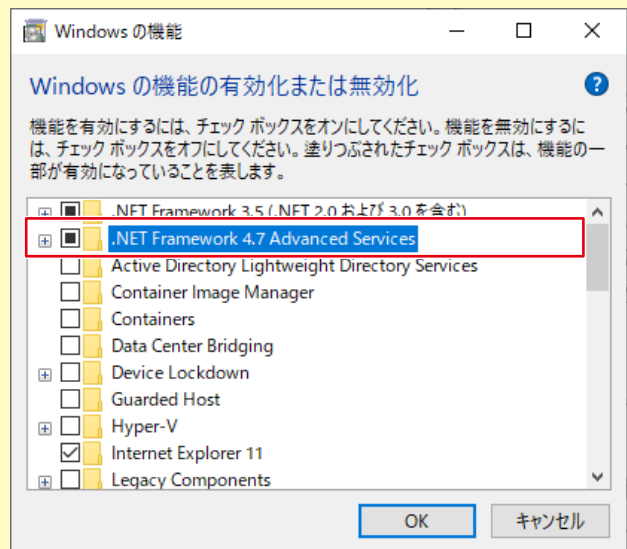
Windows の機能

Windows の機能の有効化または無効化

機能を有効にするには、チェック ボックスをオンにしてください。機能を無効にするには、チェック ボックスをオフにしてください。塗りつぶされたチェック ボックスは、機能の一部が有効になっていることを表します。

.NET Framework 3.5 (.NET 2.0 および 3.0 を含む)
.NET Framework 4.7 Advanced Services
Active Directory Lightweight Directory Services
Container Image Manager
Containers
Data Center Bridging
Device Lockdown
Guarded Host
Hyper-V
Internet Explorer 11
Legacy Components

OK
キャンセル